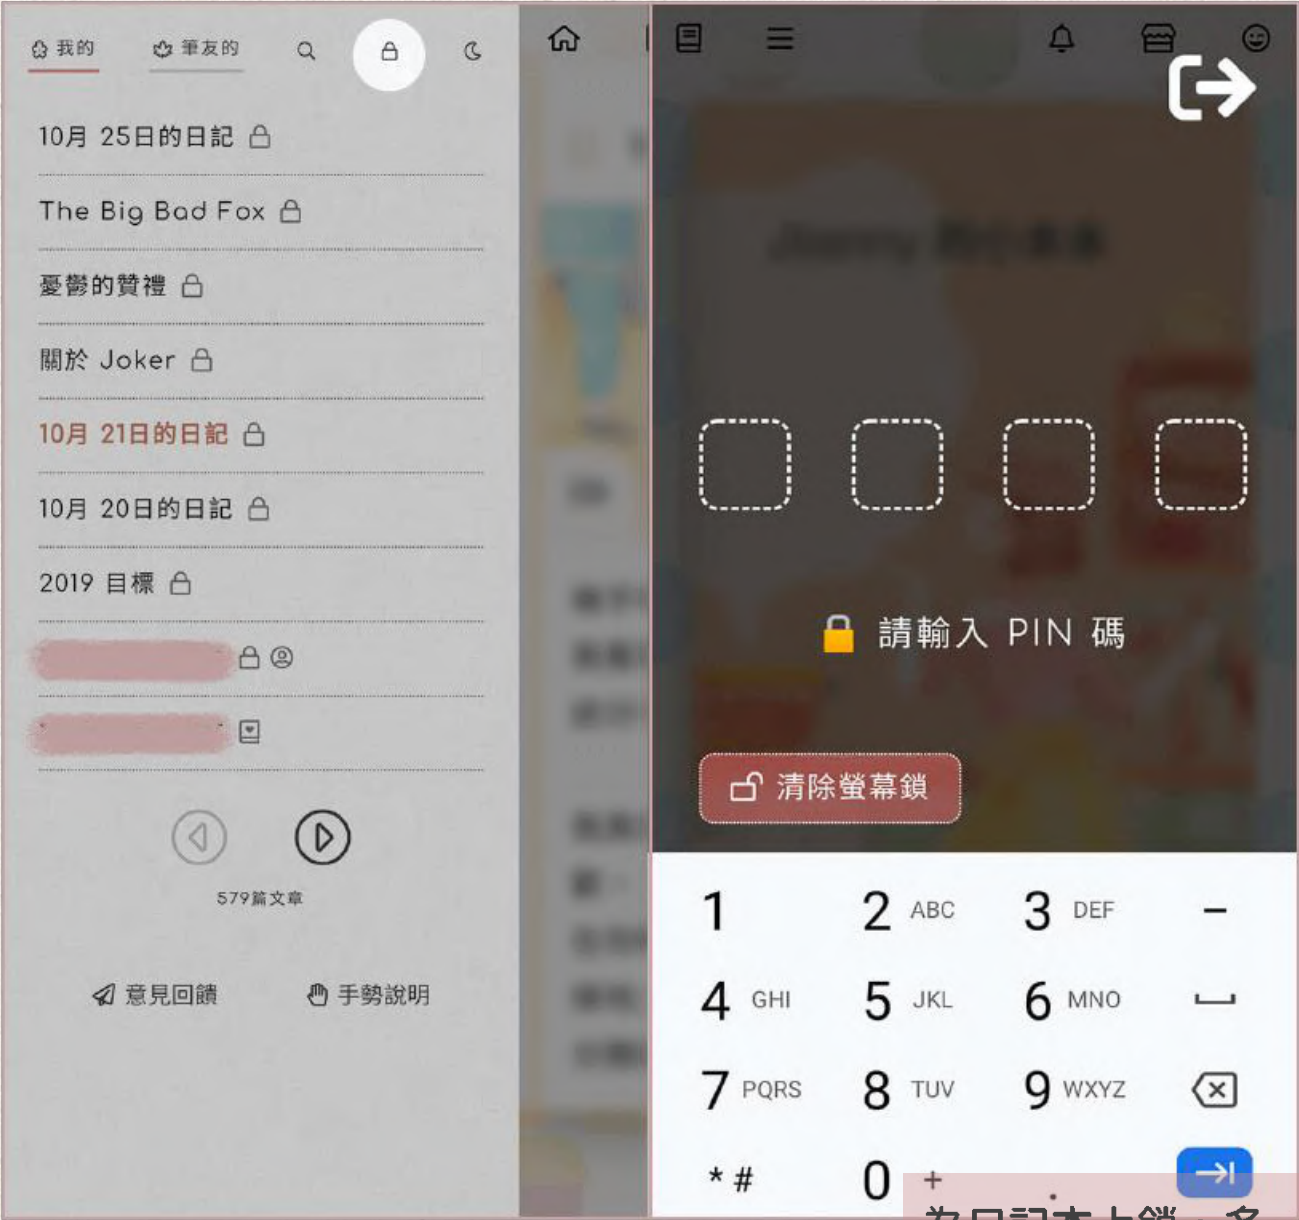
我的　筆友的

10月 25日的日記

The Big Bad Fox

憂鬱的贊禮

關於 Joker

10月 21日的日記

10月 20日的日記

2019 目標

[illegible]

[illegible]

579篇文章

意見回饋　手勢說明

請輸入 PIN 碼

清除螢幕鎖

| 1 | 2 ABC | 3 DEF | – |
|---|---|---|---|
| 4 GHI | 5 JKL | 6 MNO | ␣ |
| 7 PQRS | 8 TUV | 9 WXYZ | ⌫ |
| * # | 0 + | | →| |

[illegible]